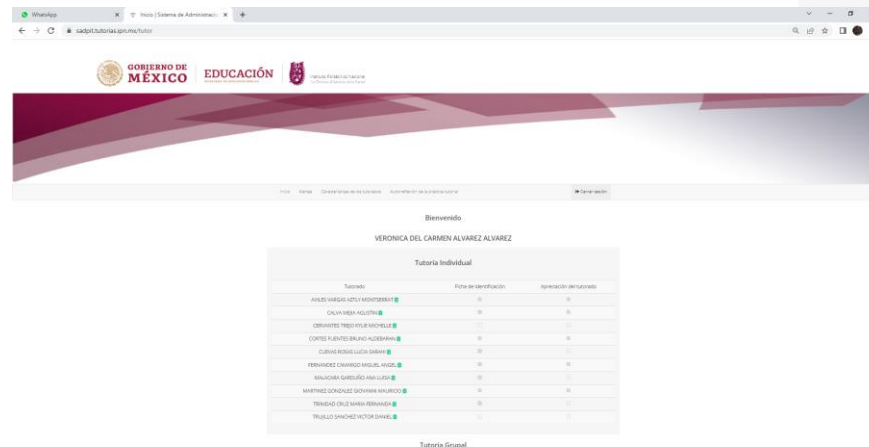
WhatsApp
Inicio | Sistema de Administració
sadpit.tutorias.ipn.mx/tutor

GOBIERNO DE MÉXICO
EDUCACIÓN
Instituto Politécnico Nacional

Inicio Alertas Características de los tutorados Autorreflexión de la práctica tutorial
Cerrar sesión

Bienvenido

VERONICA DEL CARMEN ALVAREZ ALVAREZ

Tutoría Individual

| Tutorado | Ficha de Identificación | Apreciación del tutorado |
|---|---|---|
| AVILES VARGAS AZTLY MONTSERRAT | | |
| CALVA MEJIA AGUSTIN | | |
| CERVANTES TREJO KYLIE MICHELLE | | |
| CORTES FUENTES BRUNO ALDEBARAN | | |
| CUEVAS ROSAS LUCIA SARAHI | | |
| FERNANDEZ CAMARGO MIGUEL ANGEL | | |
| MALACARA GARDUÑO ANA LUISA | | |
| MARTINEZ GONZALEZ GIOVANNI MAURICIO | | |
| TRINIDAD CRUZ MARIA FERNANDA | | |
| TRUJILLO SANCHEZ VICTOR DANIEL | | |

Tutoría Grupal